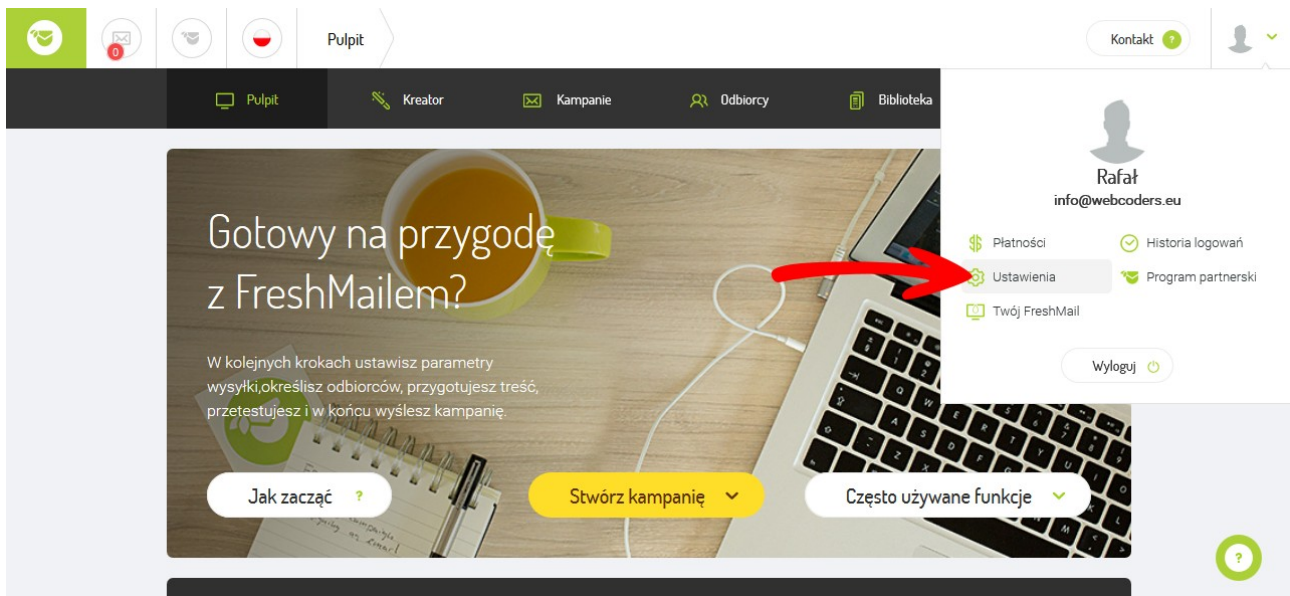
0

Pulpit

Kontakt ?

Pulpit
Kreator
Kampanie
Odbiorcy
Biblioteka

Rafał
info@webcoders.eu

Płatności
Historia logowań
Ustawienia
Program partnerski
Twój FreshMail

Wyloguj

Gotowy na przygodę z FreshMailem?

W kolejnych krokach ustawisz parametry wysyłki,określisz odbiorców, przygotujesz treść, przetestujesz i w końcu wyślesz kampanię.

Jak zacząć ?
Stwórz kampanię
Często używane funkcje

?